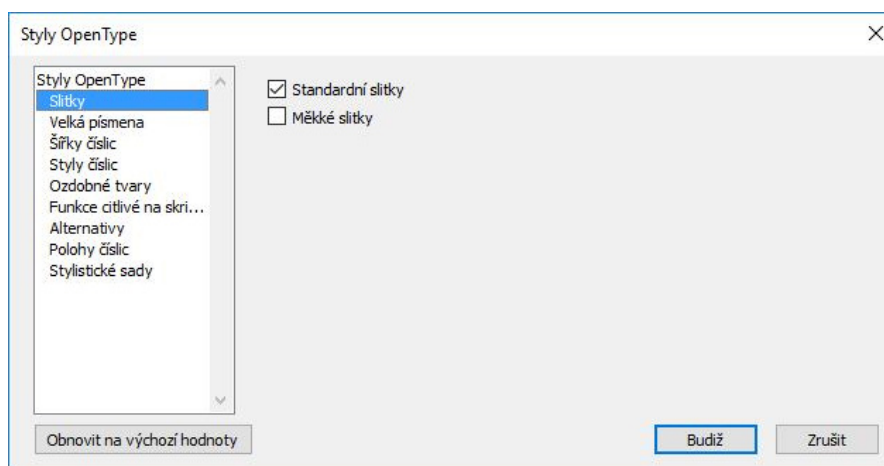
Styly OpenType

Styly OpenType
Slitky
Velká písmena
Šířky číslic
Styly číslic
Ozdobné tvary
Funkce citlivé na skri...
Alternativy
Polohy číslic
Stylistické sady

Standardní slitky
Měkké slitky

Obnovit na výchozí hodnoty

Budiž

Zrušit